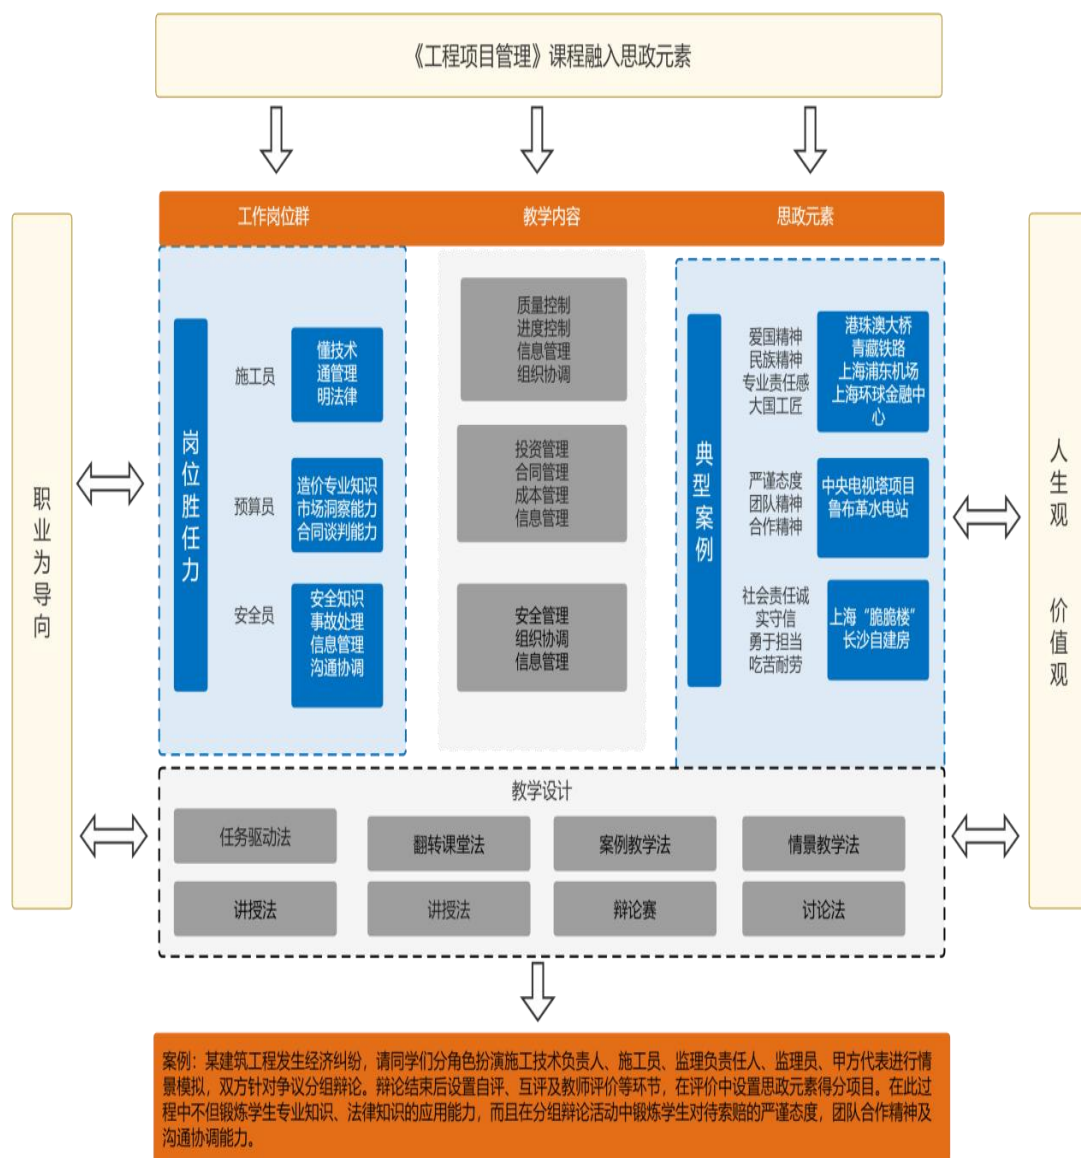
《工程项目管理》课程融入思政元素

工作岗位群

教学内容

思政元素

职业为导向

岗位胜任力

施工员

懂技术
通管理
明法律

预算员

造价专业知识
市场洞察能力
合同谈判能力

安全员

安全知识
事故处理
信息管理
沟通协调

质量控制
进度控制
信息管理
组织协调

投资管理
合同管理
成本管理
信息管理

安全管理
组织协调
信息管理

典型案例

爱国精神
民族精神
专业责任感
大国工匠

港珠澳大桥
青藏铁路
上海浦东机场
上海环球金融中心

严谨态度
团队精神
合作精神

中央电视塔项目
鲁布革水电站

社会责任诚实守信
勇于担当
吃苦耐劳

上海"脆脆楼"
长沙自建房

人生观

价值观

教学设计

任务驱动法

翻转课堂法

案例教学法

情景教学法

讲授法

讲授法

辩论赛

讨论法

案例：某建筑工程发生经济纠纷，请同学们分角色扮演施工技术负责人、施工员、监理负责任人、监理员、甲方代表进行情景模拟，双方针对争议分组辩论。辩论结束后设置自评、互评及教师评价等环节，在评价中设置思政元素得分项目。在此过程中不但锻炼学生专业知识、法律知识的应用能力，而且在分组辩论活动中锻炼学生对待索赔的严谨态度，团队合作精神及沟通协调能力。